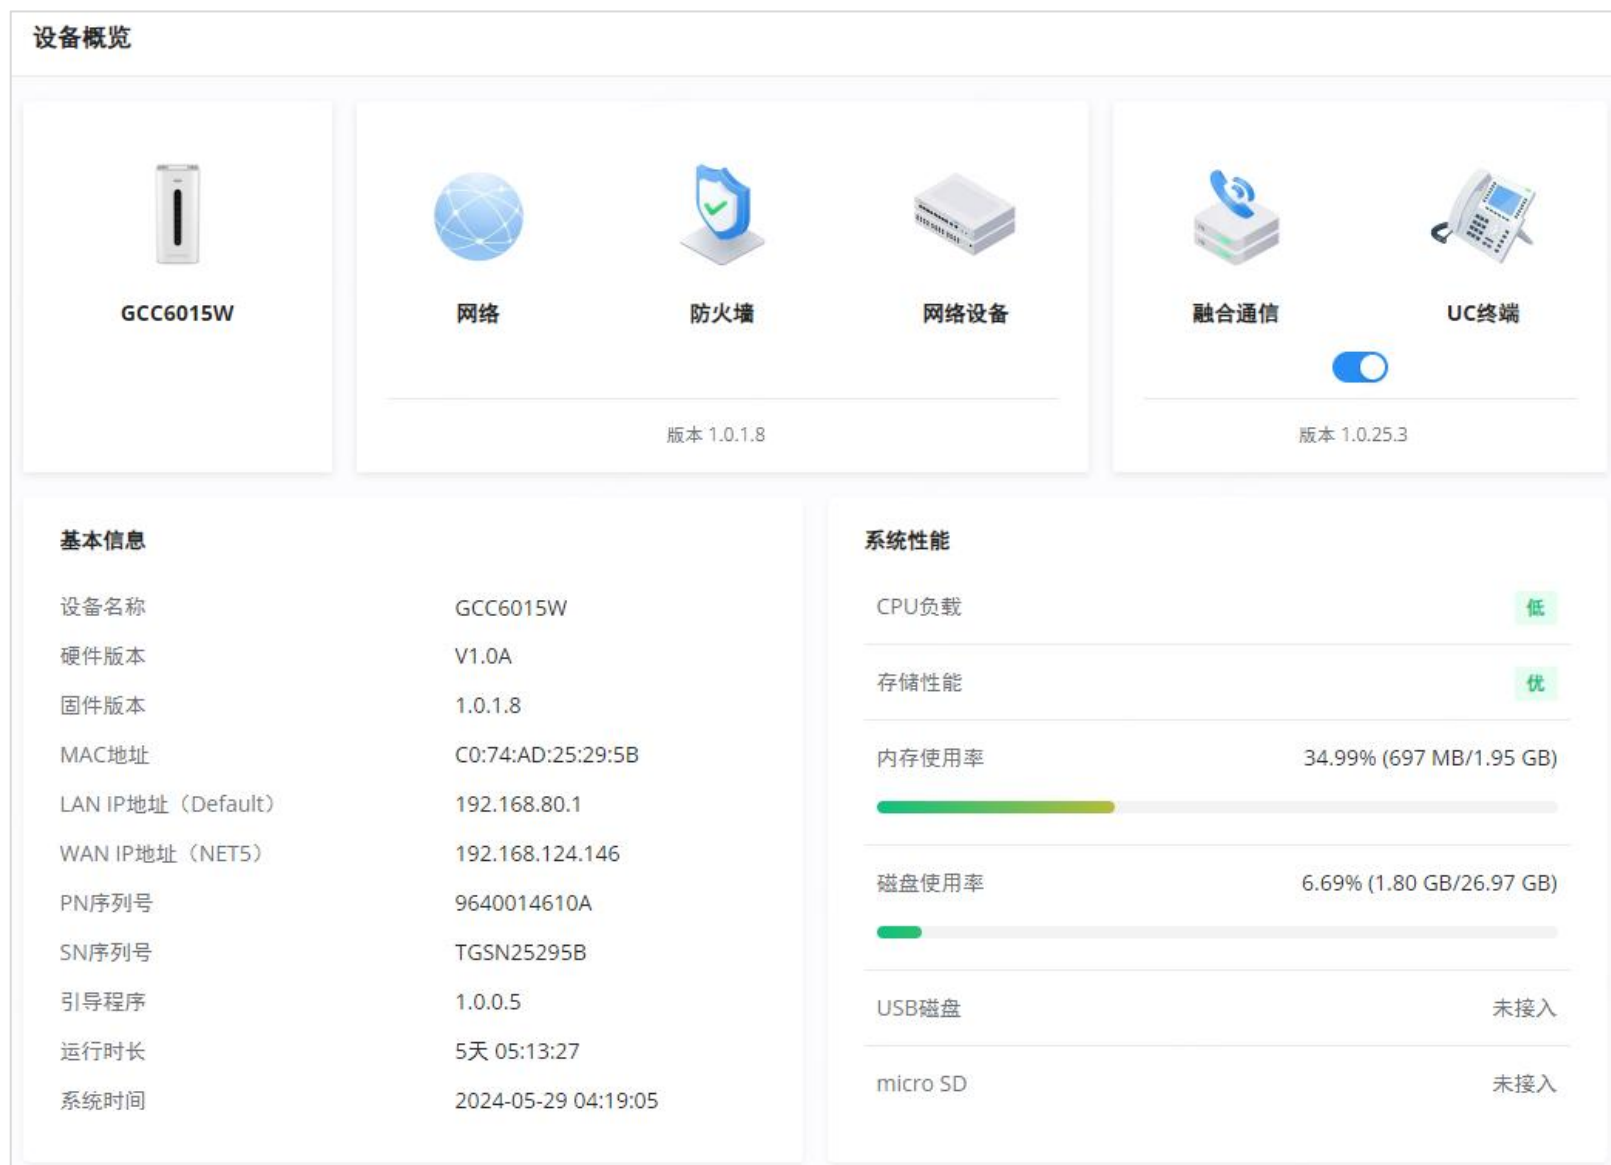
设备概览

GCC6015W

网络

防火墙

网络设备

版本 1.0.1.8

融合通信

UC终端

版本 1.0.25.3

基本信息

| | |
|---|---|
| 设备名称 | GCC6015W |
| 硬件版本 | V1.0A |
| 固件版本 | 1.0.1.8 |
| MAC地址 | C0:74:AD:25:29:5B |
| LAN IP地址（Default） | 192.168.80.1 |
| WAN IP地址（NET5） | 192.168.124.146 |
| PN序列号 | 9640014610A |
| SN序列号 | TGSN25295B |
| 引导程序 | 1.0.0.5 |
| 运行时长 | 5天 05:13:27 |
| 系统时间 | 2024-05-29 04:19:05 |

系统性能

CPU负载 低

存储性能 优

内存使用率 34.99% (697 MB/1.95 GB)

磁盘使用率 6.69% (1.80 GB/26.97 GB)

USB磁盘 未接入

micro SD 未接入